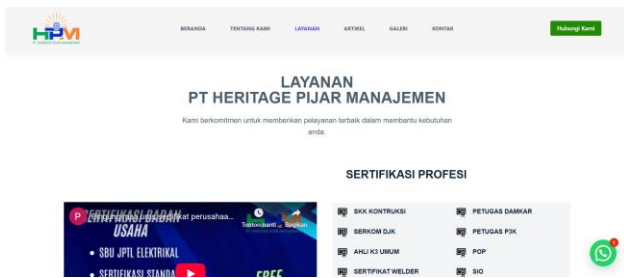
HPM
PT HERITAGE PIJAR MANAJEMEN

BERANDA TENTANG KAMI LAYANAN ARTIKEL GALERI KONTAK

Hubungi Kami

LAYANAN
PT HERITAGE PIJAR MANAJEMEN

Kami berkomitmen untuk memberikan pelayanan terbaik dalam membantu kebutuhan anda.

SERTIFIKASI PROFESI

P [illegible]fikat perusahaa...
Tonton nanti Bagikan
USAHA
• SBU JPTL ELEKTRIKAL
• SERTIFIKASI STANDA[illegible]
FREE

SKK KONTRUKSI
PETUGAS DAMKAR
SERKOM DJK
PETUGAS P3K
AHLI K3 UMUM
POP
SERTIFIKAT WELDER
SIO

1